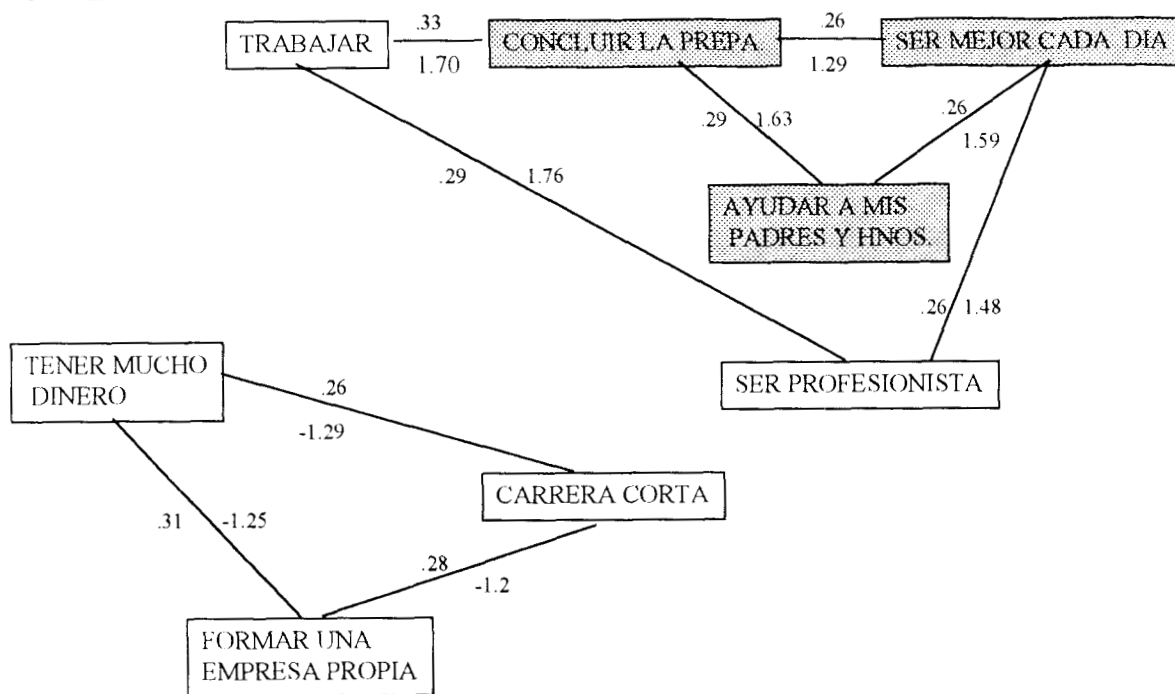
TRABAJAR
.33
1.70
CONCLUIR LA PREPA
.26
1.29
SER MEJOR CADA DIA
.29
1.63
.26
1.59
.29
1.76
AYUDAR A MIS PADRES Y HNOS.
.26
1.48
SER PROFESIONISTA
TENER MUCHO DINERO
.26
-1.29
CARRERA CORTA
.31
-1.25
.28
-1.2
FORMAR UNA EMPRESA PROPIA